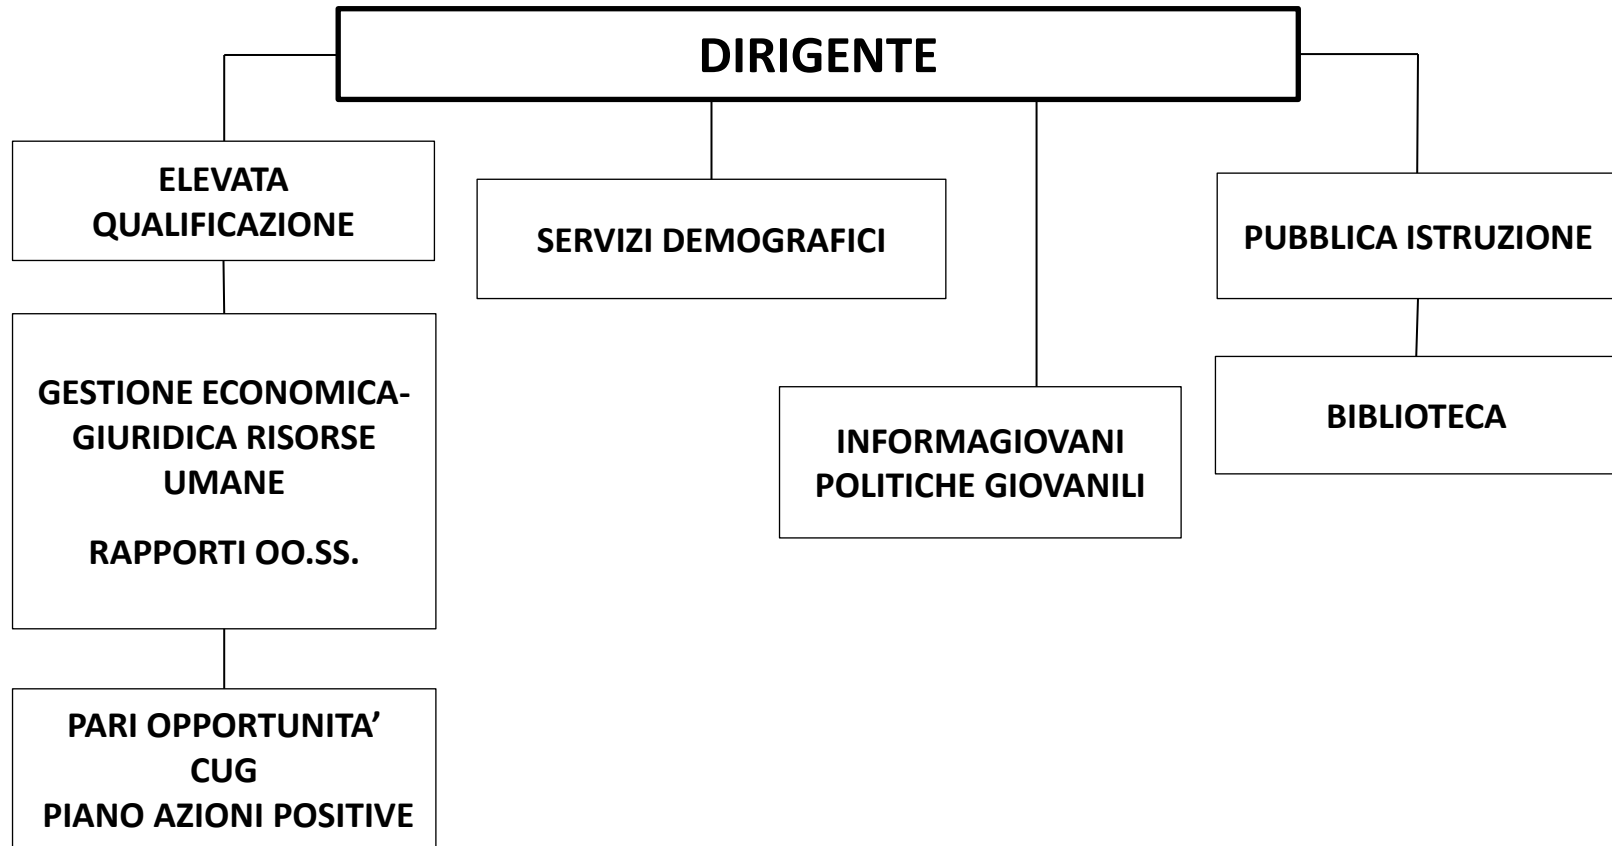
DIRIGENTE

ELEVATA QUALIFICAZIONE

GESTIONE ECONOMICA-GIURIDICA RISORSE UMANE

RAPPORTI OO.SS.

PARI OPPORTUNITA'
CUG
PIANO AZIONI POSITIVE

SERVIZI DEMOGRAFICI

INFORMAGIOVANI
POLITICHE GIOVANILI

PUBBLICA ISTRUZIONE

BIBLIOTECA